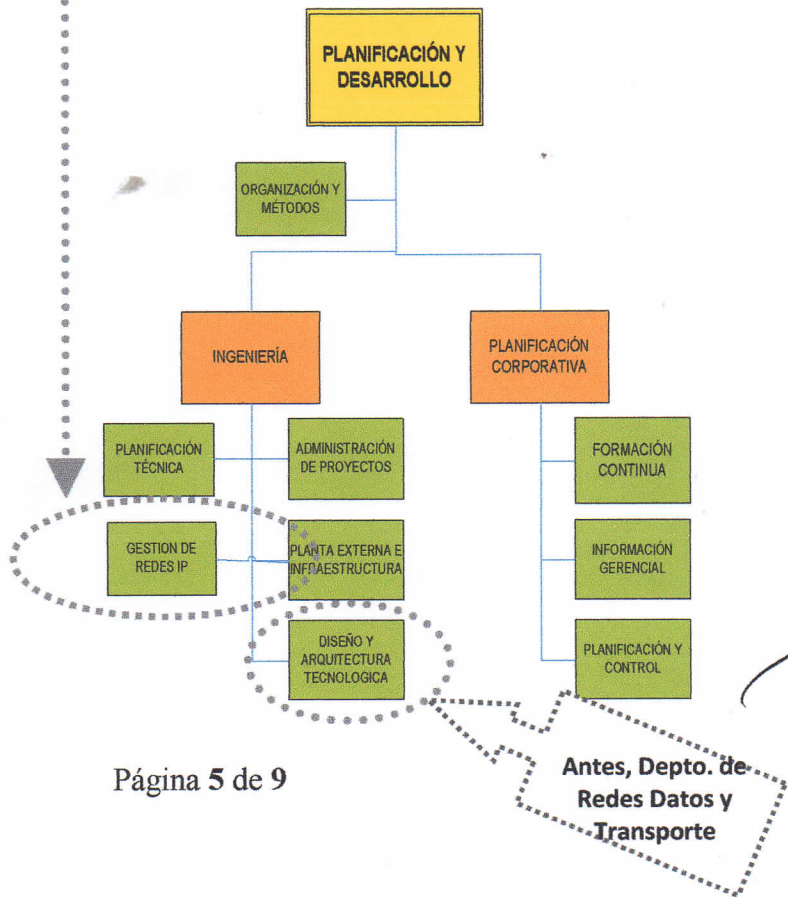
PLANIFICACIÓN Y DESARROLLO

ORGANIZACIÓN Y MÉTODOS

INGENIERÍA

PLANIFICACIÓN CORPORATIVA

PLANIFICACIÓN TÉCNICA

ADMINISTRACIÓN DE PROYECTOS

GESTION DE REDES IP

PLANTA EXTERNA E INFRAESTRUCTURA

DISEÑO Y ARQUITECTURA TECNOLOGICA

FORMACIÓN CONTINUA

INFORMACIÓN GERENCIAL

PLANIFICACIÓN Y CONTROL

Antes, Depto. de Redes Datos y Transporte

Página 5 de 9